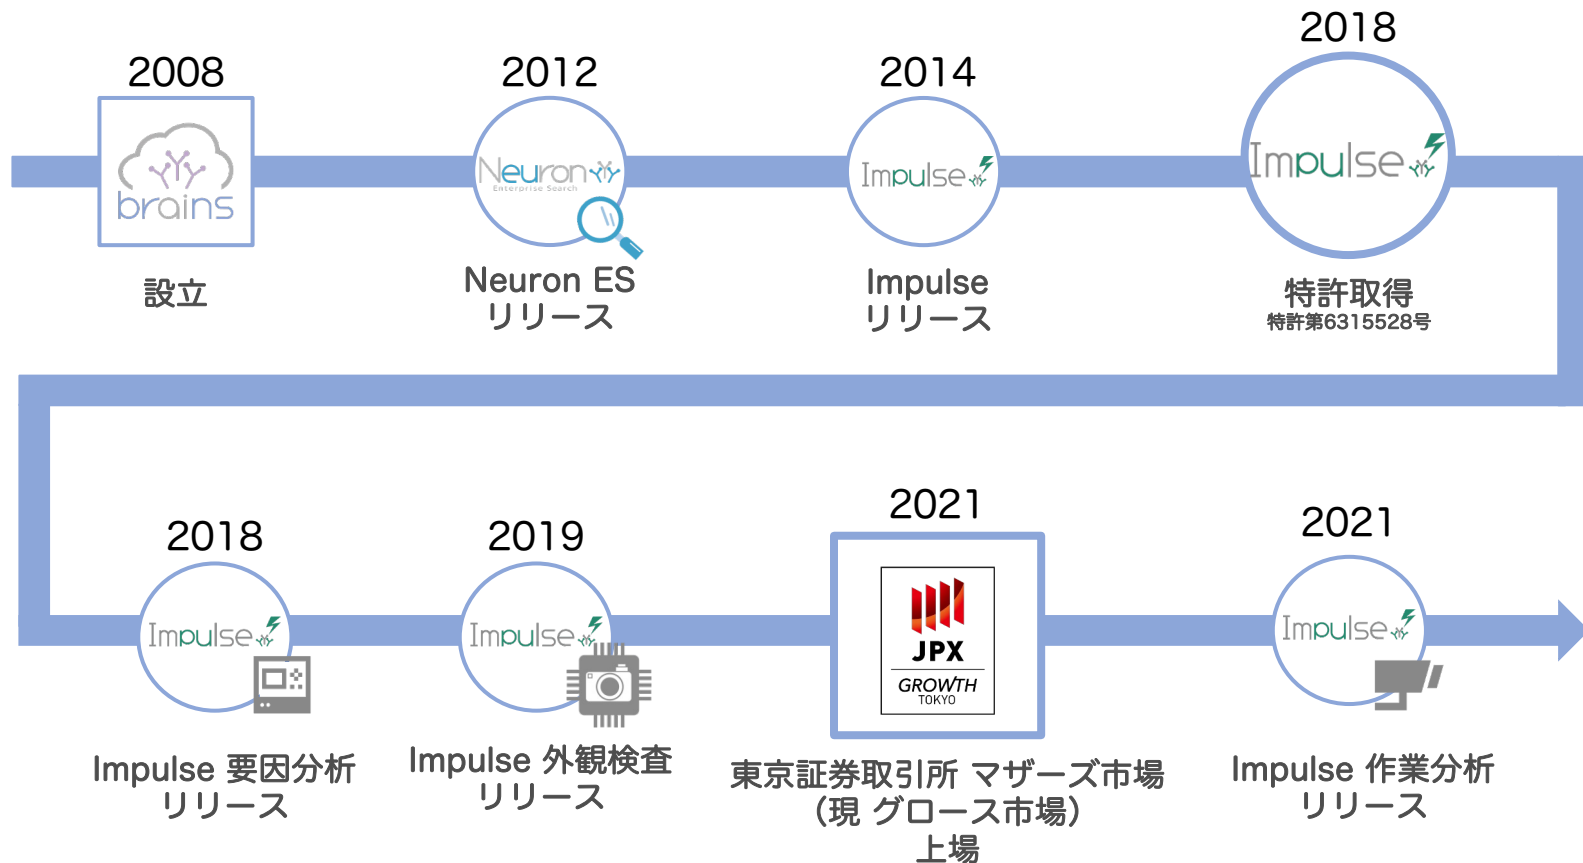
2008

brains

設立

2012

Neuron
Enterprise Search

Neuron ES
リリース

2014

Impulse

Impulse
リリース

2018

Impulse

特許取得
特許第6315528号

2018

Impulse

Impulse 要因分析
リリース

2019

Impulse

Impulse 外観検査
リリース

2021

JPX
GROWTH
TOKYO

東京証券取引所 マザーズ市場
(現 グロース市場)
上場

2021

Impulse

Impulse 作業分析
リリース